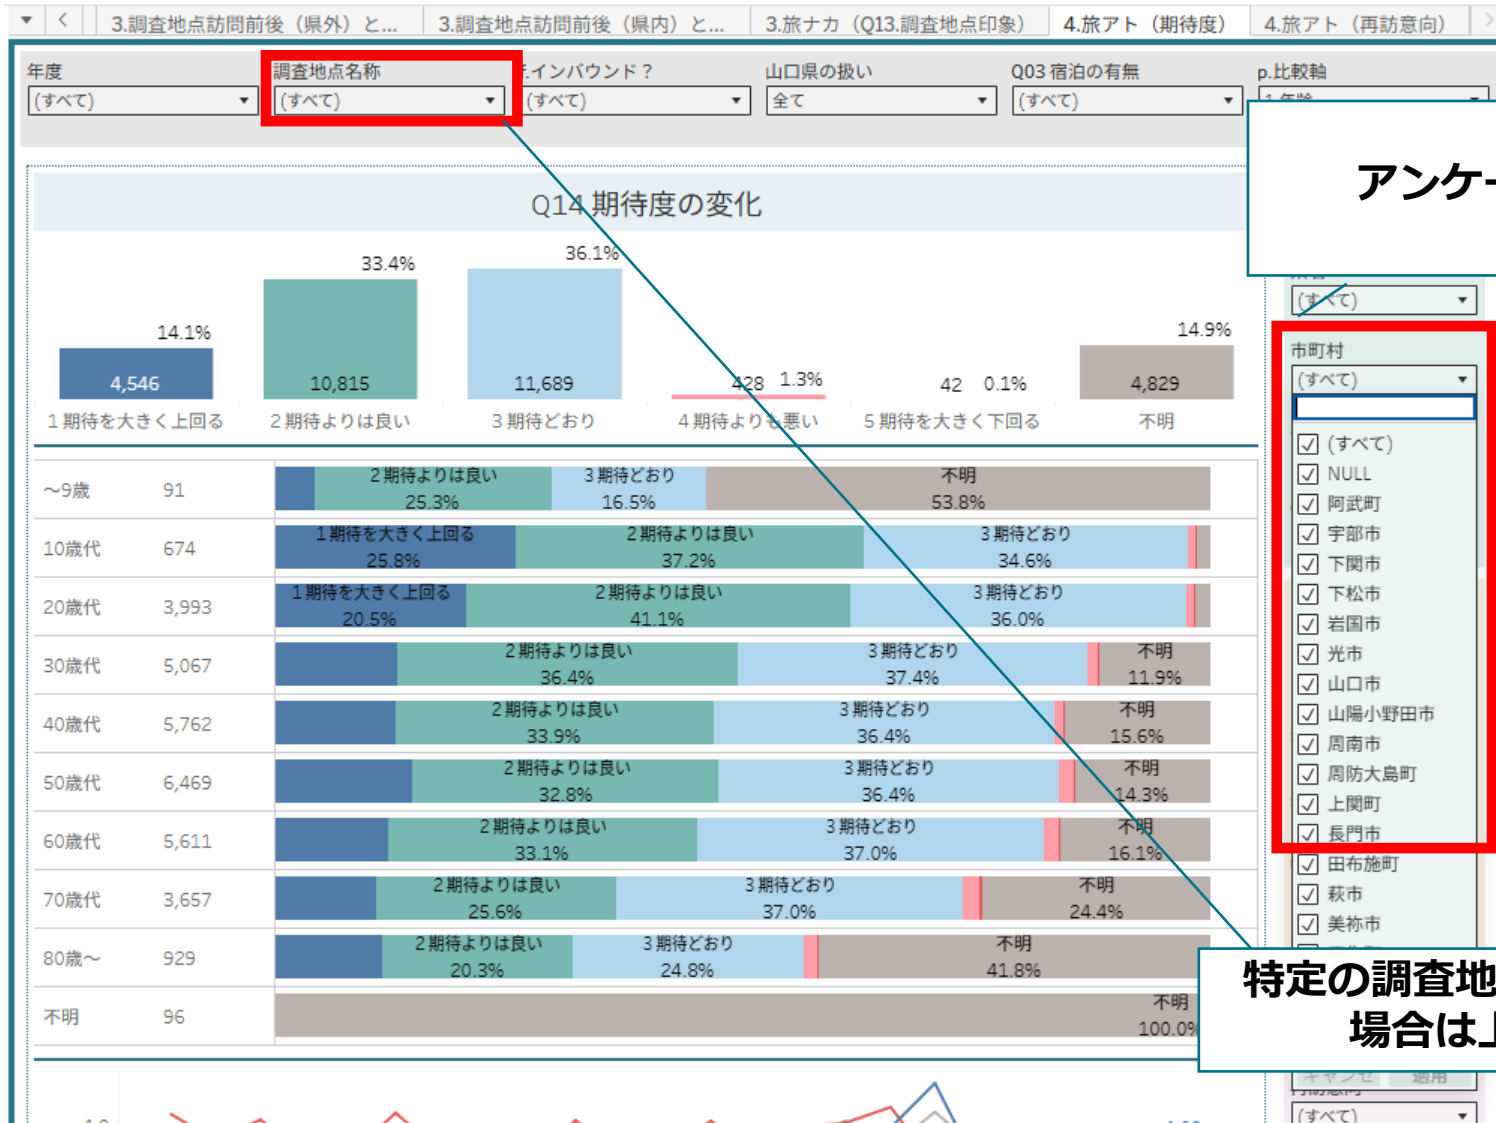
3.調査地点訪問前後（県外）と... 3.調査地点訪問前後（県内）と... 3.旅ナカ（Q13.調査地点印象） 4.旅アト（期待度） 4.旅アト（再訪意向）

年度
(すべて)
調査地点名称
(すべて)
インバウンド？
(すべて)
山口県の扱い
全て
Q03 宿泊の有無
(すべて)
p.比較軸

アンケー

(すべて)
市町村
(すべて)

(すべて)
NULL
阿武町
宇部市
下関市
下松市
岩国市
光市
山口市
山陽小野田市
周南市
周防大島町
上関町
長門市
田布施町
萩市
美祢市

Q14 期待度の変化

| | 1 期待を大きく上回る | 2 期待よりは良い | 3 期待どおり | 4 期待よりも悪い | 5 期待を大きく下回る | 不明 |
|---|---|---|---|---|---|---|
| 件数 | 4,546 | 10,815 | 11,689 | 428 | 42 | 4,829 |
| 割合 | 14.1% | 33.4% | 36.1% | 1.3% | 0.1% | 14.9% |

| 年代 | 件数 | 内訳 |
|---|---|---|
| ~9歳 | 91 | 2 期待よりは良い 25.3% / 3 期待どおり 16.5% / 不明 53.8% |
| 10歳代 | 674 | 1 期待を大きく上回る 25.8% / 2 期待よりは良い 37.2% / 3 期待どおり 34.6% |
| 20歳代 | 3,993 | 1 期待を大きく上回る 20.5% / 2 期待よりは良い 41.1% / 3 期待どおり 36.0% |
| 30歳代 | 5,067 | 2 期待よりは良い 36.4% / 3 期待どおり 37.4% / 不明 11.9% |
| 40歳代 | 5,762 | 2 期待よりは良い 33.9% / 3 期待どおり 36.4% / 不明 15.6% |
| 50歳代 | 6,469 | 2 期待よりは良い 32.8% / 3 期待どおり 36.4% / 不明 14.3% |
| 60歳代 | 5,611 | 2 期待よりは良い 33.1% / 3 期待どおり 37.0% / 不明 16.1% |
| 70歳代 | 3,657 | 2 期待よりは良い 25.6% / 3 期待どおり 37.0% / 不明 24.4% |
| 80歳~ | 929 | 2 期待よりは良い 20.3% / 3 期待どおり 24.8% / 不明 41.8% |
| 不明 | 96 | 不明 100.0% |

特定の調査地
場合は

(すべて)